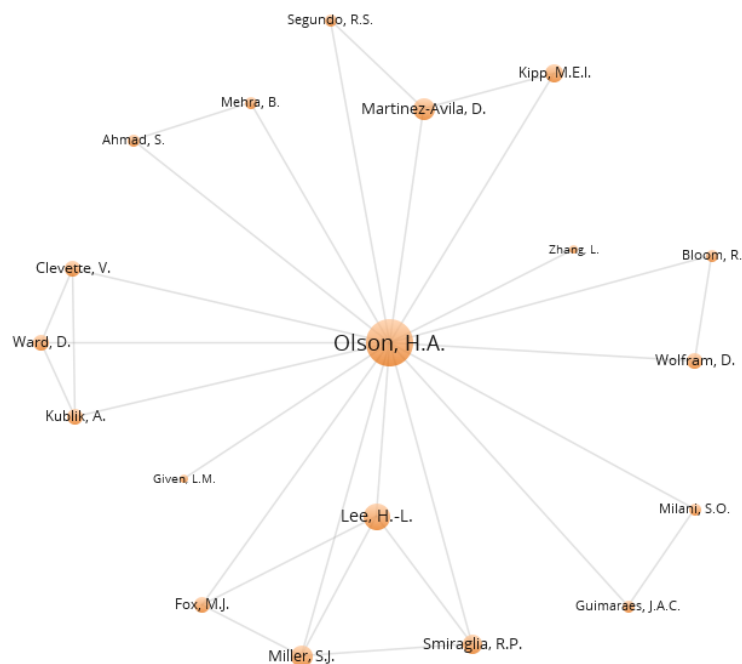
Segundo, R.S.

Kipp, M.E.I.

Mehra, B.

Martinez-Avila, D.

Ahmad, S.

Zhang, L.

Bloom, R.

Clevette, V.

Ward, D.

Olson, H.A.

Wolfram, D.

Kublik, A.

Given, L.M.

Milani, S.O.

Lee, H.-L.

Fox, M.J.

Guimaraes, J.A.C.

Smiraglia, R.P.

Miller, S.J.